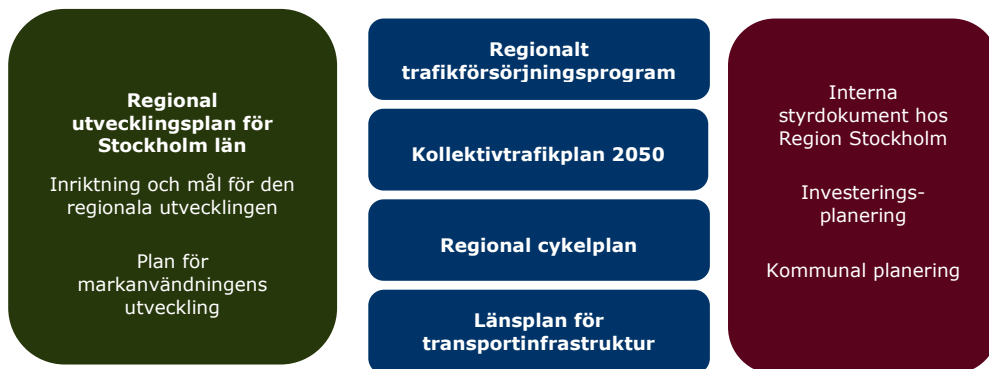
Regional utvecklingsplan för Stockholm län

Inriktning och mål för den regionala utvecklingen

Plan för markanvändningens utveckling

Regionalt trafikförsörjningsprogram

Kollektivtrafikplan 2050

Regional cykelplan

Länsplan för transportinfrastruktur

Interna styrdokument hos Region Stockholm

Investeringsplanering

Kommunal planering